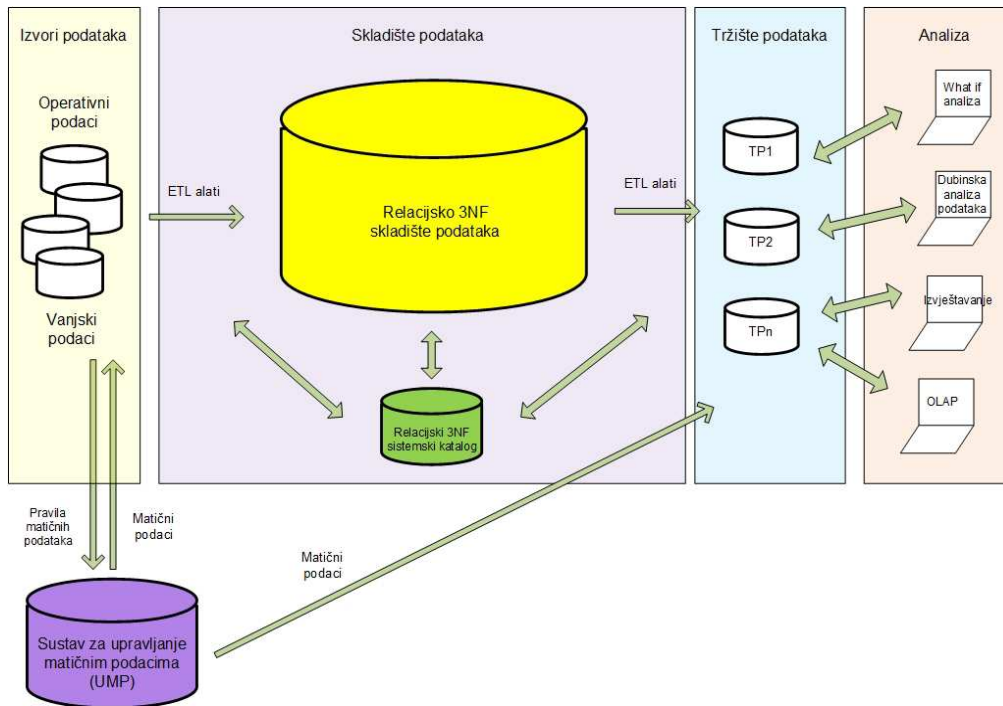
Izvori podataka

Operativni podaci

Vanjski podaci

Skladište podataka

ETL alati

Relacijsko 3NF skladište podataka

Relacijski 3NF sistemski katalog

ETL alati

Tržište podataka

TP1

TP2

TPn

Analiza

What if analiza

Dubinska analiza podataka

Izvještavanje

OLAP

Pravila matičnih podataka

Matični podaci

Matični podaci

Sustav za upravljanje matičnim podacima (UMP)